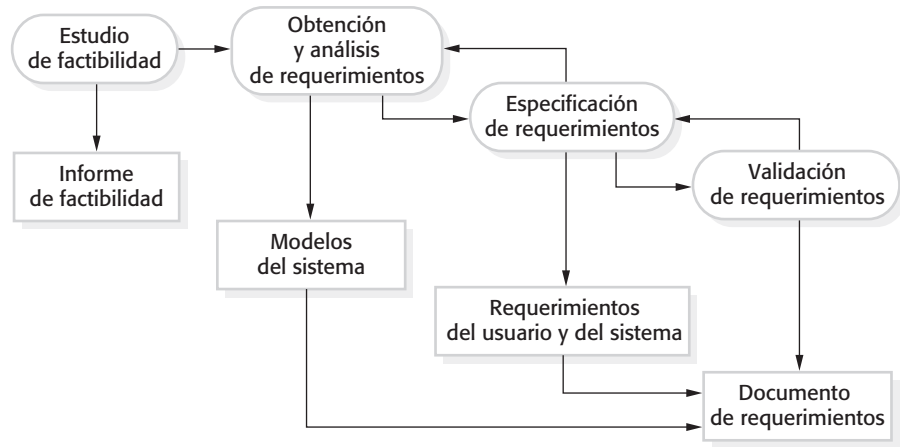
Estudio de factibilidad

Obtención y análisis de requerimientos

Especificación de requerimientos

Validación de requerimientos

Informe de factibilidad

Modelos del sistema

Requerimientos del usuario y del sistema

Documento de requerimientos